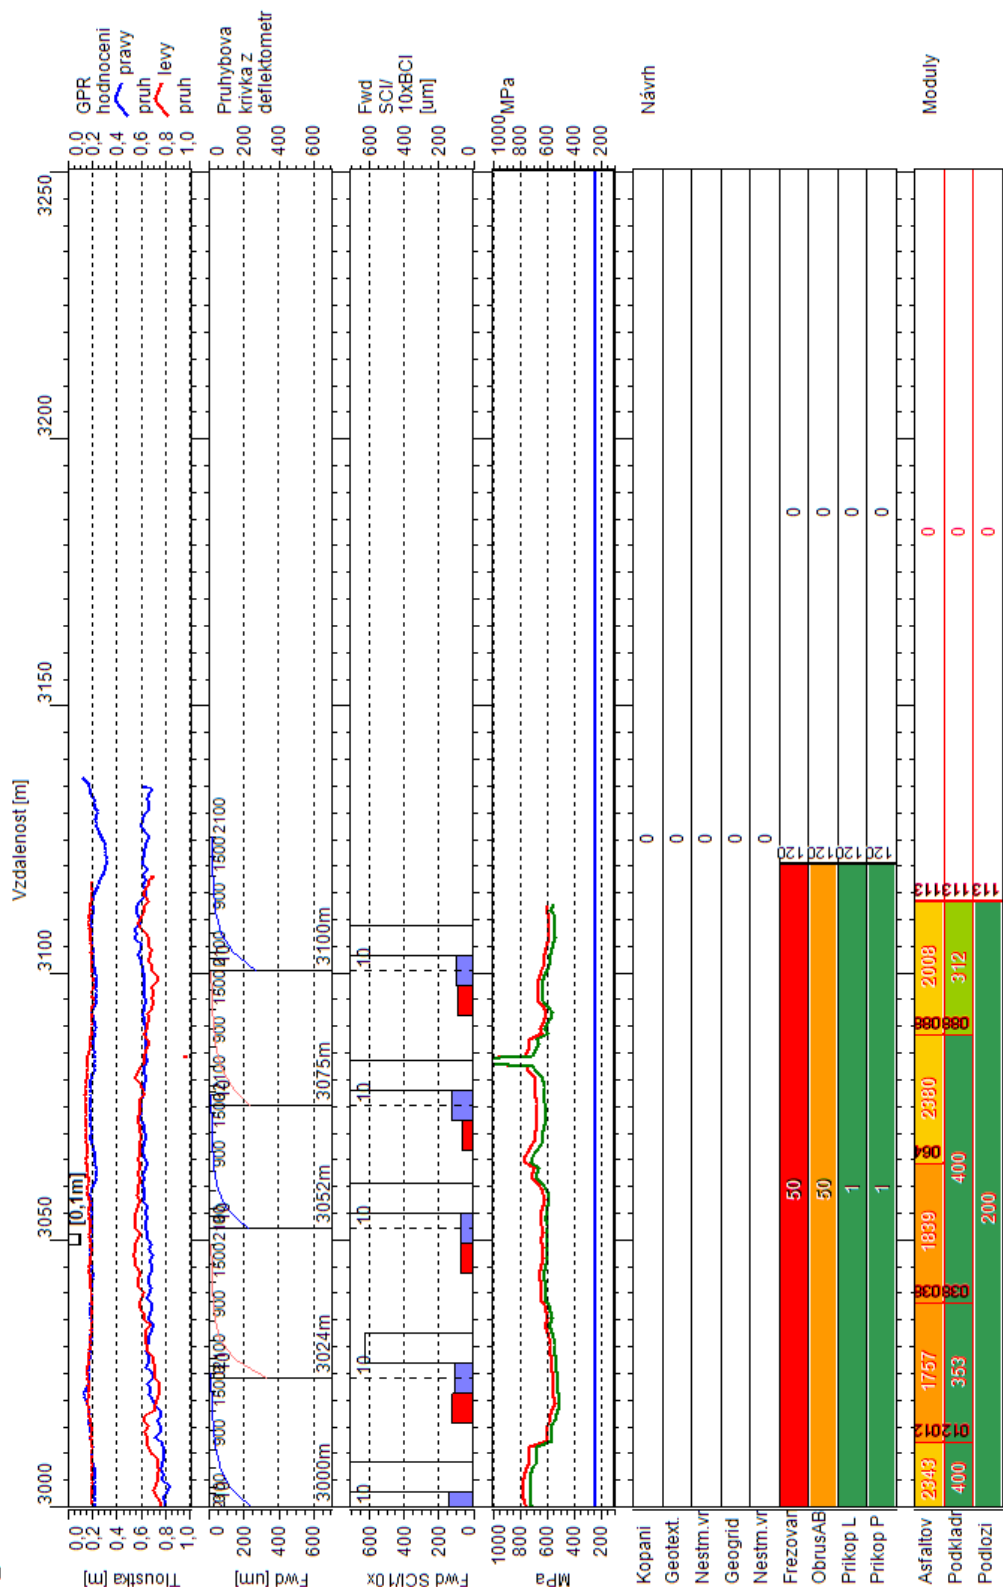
GPR hodnoceni pravy pruh levy pruh
0,0 0,2 0,4 0,6 0,8 1,0
Tloustka [m]
Pruhybova krivka z deflektometr
0 200 400 600
Fwd [um]
Fwd SCI/ 10xBCI [um]
600 400 200 0
Fwd SCI/10x
1000 MPa 800 600 400 200
MPa
Návrh
Moduly

Vzdalenost [m]
3000 3050 3100 3150 3200 3250

[0,1m]
3000m 3024m 3052m 3075m 3100m
2100 900 1500 2100 900 1500 2100 900 1500 2100 900 1500 2100 900 1500 2100 900 1500 2100
10 10 10 10 10

Kopani 0
Geotext. 0
Nestm.vr 0
Geogrid 0
Nestm.vr 0
Frezovar 50 0
ObrusAB 50 0
Prikop L 1 0
Prikop P 1 0
120 120 120 120

Asfaltov 2343 012 1757 038 1839 064 2380 088 2008 113 0
Podkladr 400 012 353 038 400 088 312 113 0
Podlozi 200 113 0